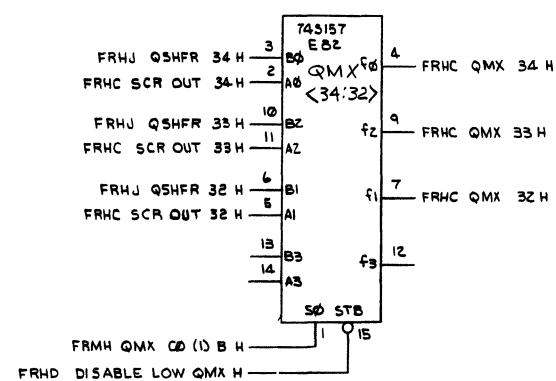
74S157
E82
QMX
<34:32>

FRHJ QSHFR 34 H 3 BØ
FRHC SCR OUT 34 H 2 AØ
FRHJ QSHFR 33 H 10 B2
FRHC SCR OUT 33 H 11 A2
FRHJ QSHFR 32 H 6 B1
FRHC SCR OUT 32 H 5 A1
13 B3
14 A3

fØ 4 FRHC QMX 34 H
f2 9 FRHC QMX 33 H
f1 7 FRHC QMX 32 H
f3 12

SØ STB
1 15
FRMH QMX CØ (1) B H
FRHD DISABLE LOW QMX H